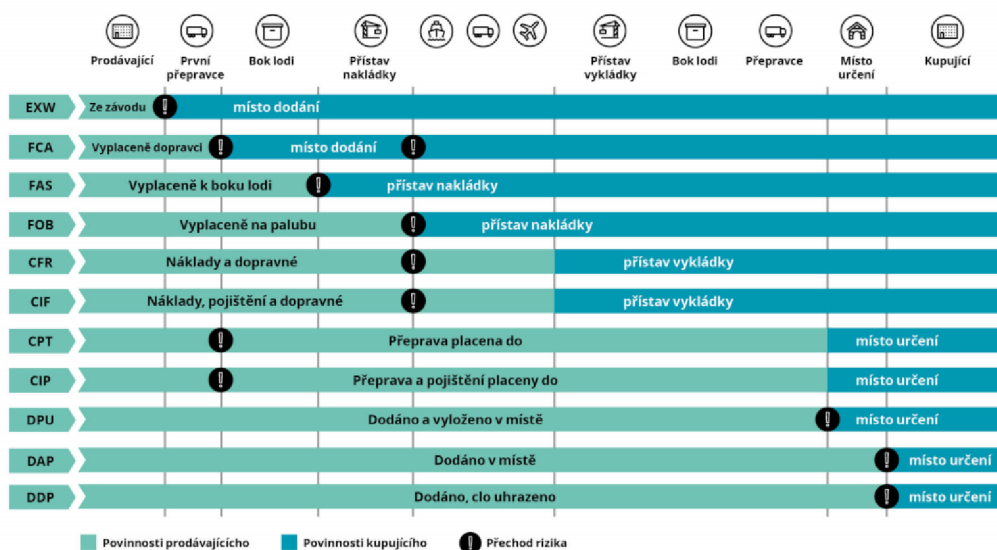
Prodávající | První přepravce | Bok lodi | Přístav nakládky | Přístav vykládky | Bok lodi | Přepravce | Místo určení | Kupující

| | | |
|---|---|---|
| EXW | Ze závodu | místo dodání |
| FCA | Vyplacené dopravci | místo dodání |
| FAS | Vyplaceně k boku lodi | přístav nakládky |
| FOB | Vyplacené na palubu | přístav nakládky |
| CFR | Náklady a dopravné | přístav vykládky |
| CIF | Náklady, pojištění a dopravné | přístav vykládky |
| CPT | Přeprava placena do | místo určení |
| CIP | Přeprava a pojištění placeny do | místo určení |
| DPU | Dodáno a vyloženo v místě | místo určení |
| DAP | Dodáno v místě | místo určení |
| DDP | Dodáno, clo uhrazeno | místo určení |

Povinnosti prodávajícího   Povinnosti kupujícího   Přechod rizika